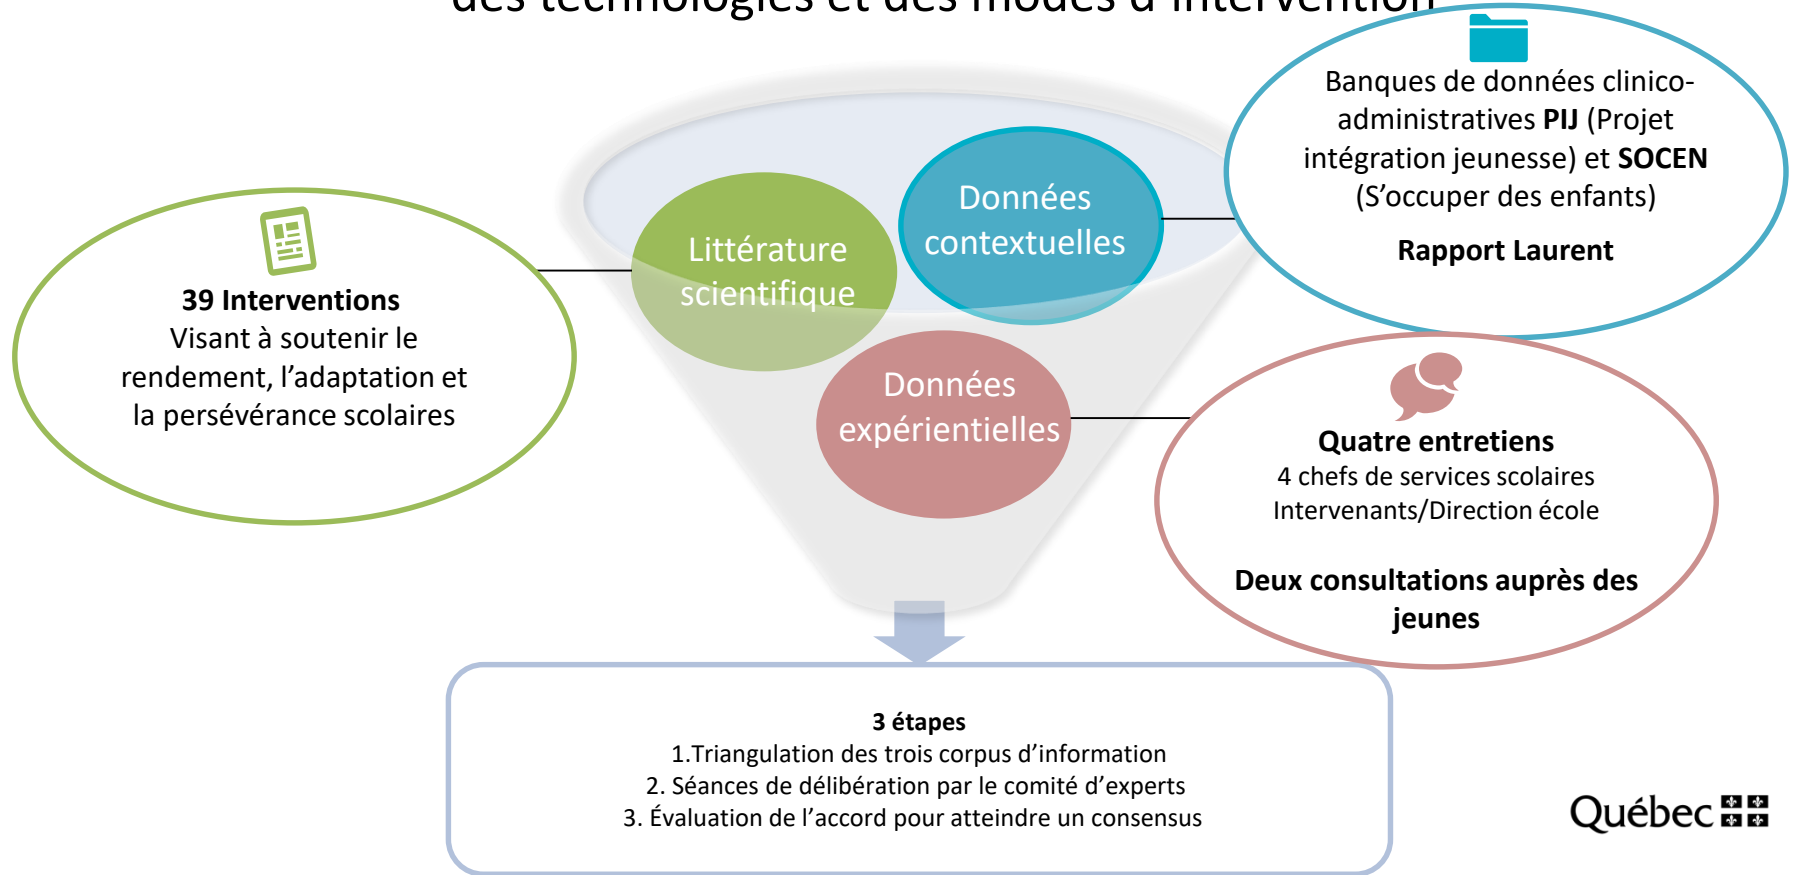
des technologies et des modes d'intervention

Banques de données clinico-administratives **PIJ** (Projet intégration jeunesse) et **SOCEN** (S'occuper des enfants)

**Rapport Laurent**

Littérature scientifique

Données contextuelles

Données expérientielles

**39 Interventions**
Visant à soutenir le rendement, l'adaptation et la persévérance scolaires

**Quatre entretiens**
4 chefs de services scolaires
Intervenants/Direction école

**Deux consultations auprès des jeunes**

**3 étapes**
1.Triangulation des trois corpus d'information
2. Séances de délibération par le comité d'experts
3. Évaluation de l'accord pour atteindre un consensus

Québec